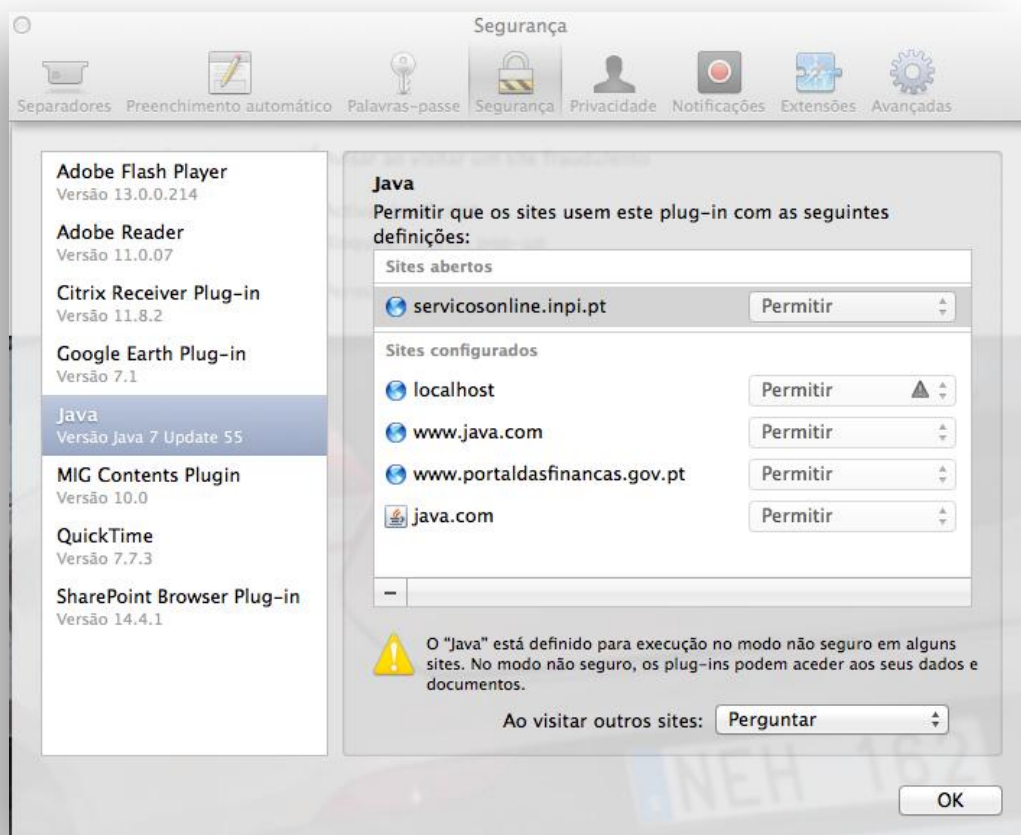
Segurança

Separadores Preenchimento automático Palavras-passe Segurança Privacidade Notificações Extensões Avançadas

Adobe Flash Player
Versão 13.0.0.214

Adobe Reader
Versão 11.0.07

Citrix Receiver Plug-in
Versão 11.8.2

Google Earth Plug-in
Versão 7.1

Java
Versão Java 7 Update 55

MIG Contents Plugin
Versão 10.0

QuickTime
Versão 7.7.3

SharePoint Browser Plug-in
Versão 14.4.1

Java

Permitir que os sites usem este plug-in com as seguintes definições:

Sites abertos

| | |
|---|---|
| servicosonline.inpi.pt | Permitir |

Sites configurados

| | |
|---|---|
| localhost | Permitir |
| www.java.com | Permitir |
| www.portaldasfinancas.gov.pt | Permitir |
| java.com | Permitir |

–

O "Java" está definido para execução no modo não seguro em alguns sites. No modo não seguro, os plug-ins podem aceder aos seus dados e documentos.

Ao visitar outros sites: Perguntar

OK